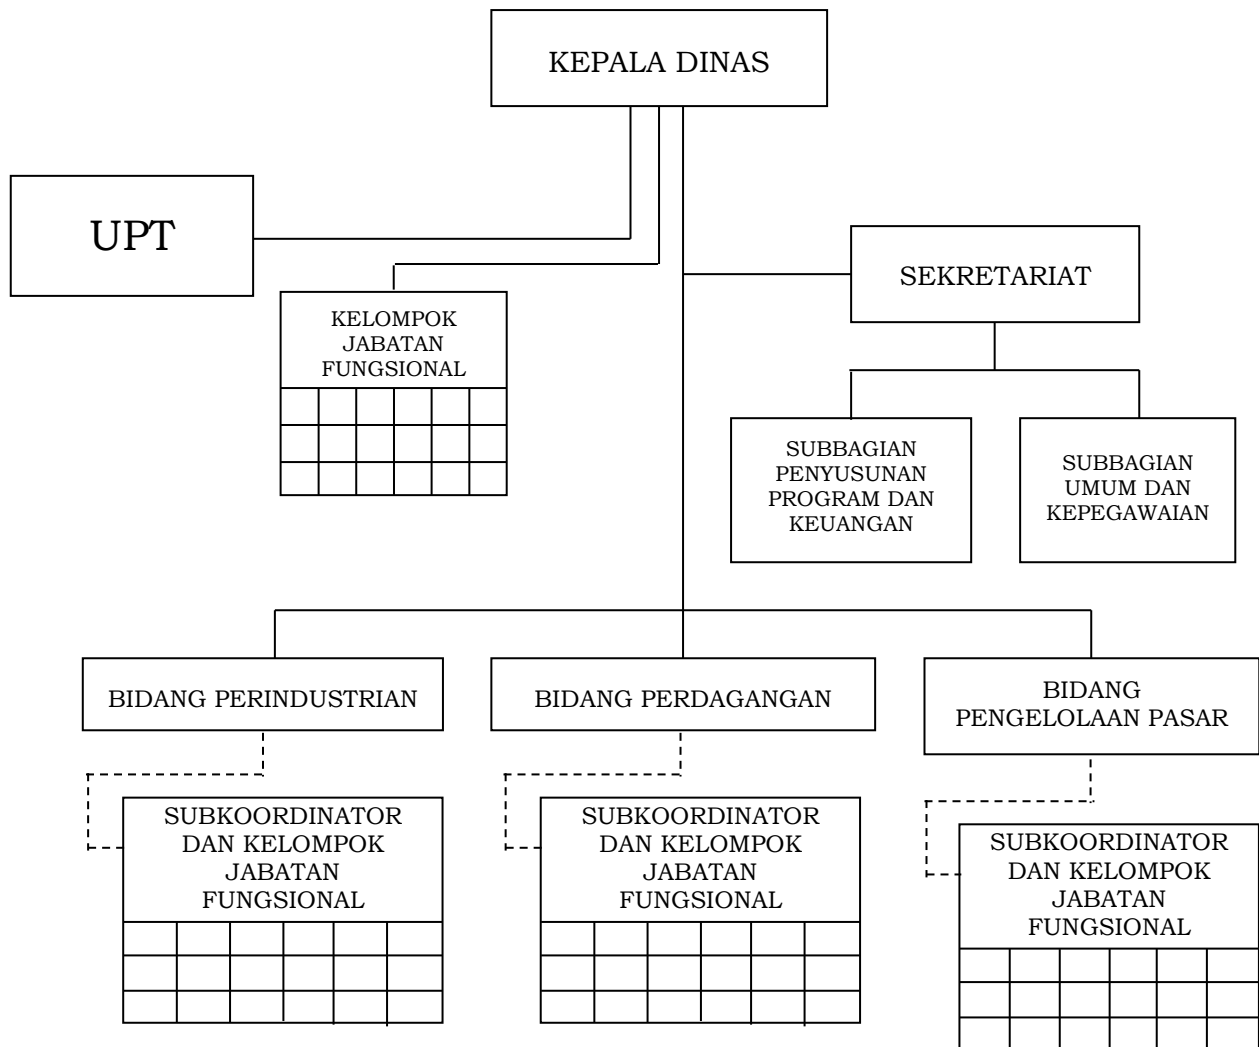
KEPALA DINAS

UPT

KELOMPOK JABATAN FUNGSIONAL

SEKRETARIAT

SUBBAGIAN PENYUSUNAN PROGRAM DAN KEUANGAN

SUBBAGIAN UMUM DAN KEPEGAWAIAN

BIDANG PERINDUSTRIAN

BIDANG PERDAGANGAN

BIDANG PENGELOLAAN PASAR

SUBKOORDINATOR DAN KELOMPOK JABATAN FUNGSIONAL

SUBKOORDINATOR DAN KELOMPOK JABATAN FUNGSIONAL

SUBKOORDINATOR DAN KELOMPOK JABATAN FUNGSIONAL